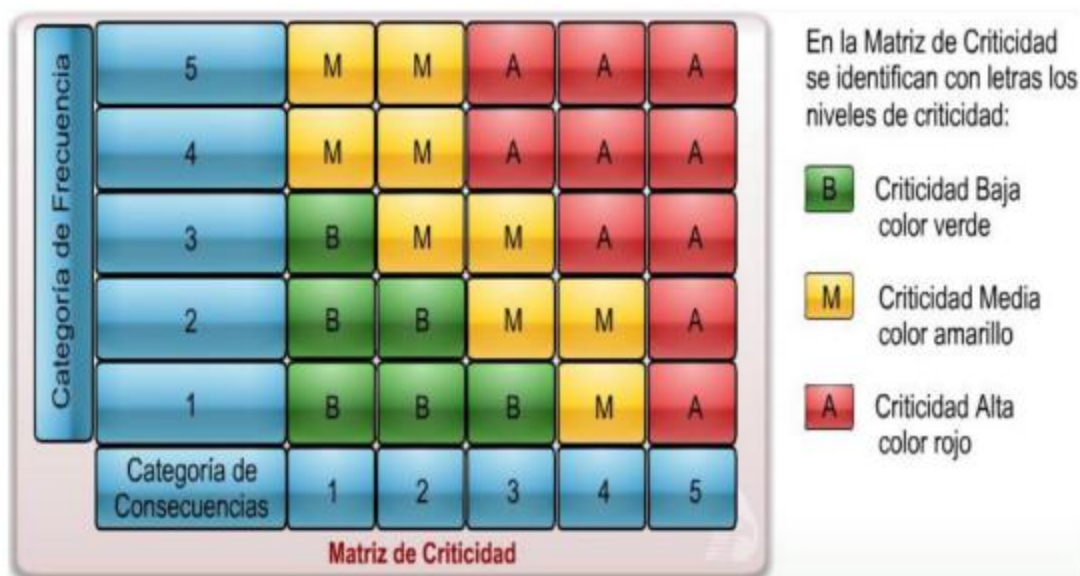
Categoría de Frecuencia

| | | | | | |
|---|---|---|---|---|---|
| 5 | M | M | A | A | A |
| 4 | M | M | A | A | A |
| 3 | B | M | M | A | A |
| 2 | B | B | M | M | A |
| 1 | B | B | B | M | A |
| Categoría de Consecuencias | 1 | 2 | 3 | 4 | 5 |

Matriz de Criticidad

En la Matriz de Criticidad se identifican con letras los niveles de criticidad:

B Criticidad Baja color verde

M Criticidad Media color amarillo

A Criticidad Alta color rojo